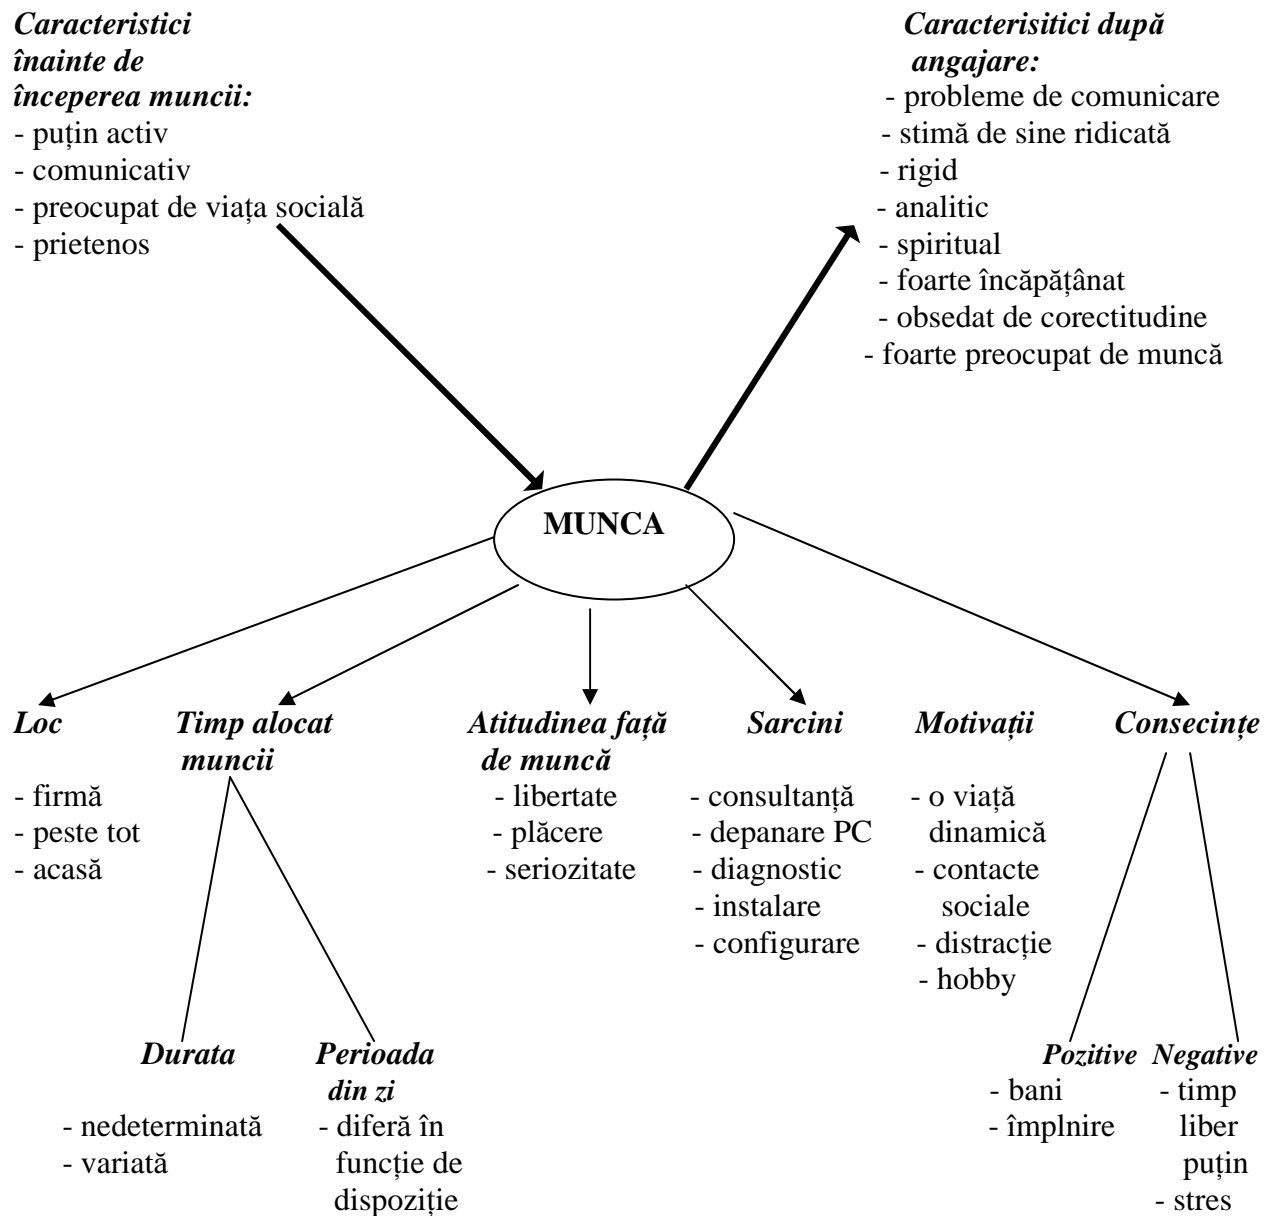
*Caracteristici înainte de începerea muncii:*
- puțin activ
- comunicativ
- preocupat de viața socială
- prietenos

*Caracterisitici după angajare:*
- probleme de comunicare
- stimă de sine ridicată
- rigid
- analitic
- spiritual
- foarte încăpățânat
- obsedat de corectitudine
- foarte preocupat de muncă

**MUNCA**

*Loc*
- firmă
- peste tot
- acasă

*Timp alocat muncii*

*Durata*
- nedeterminată
- variată

*Perioada din zi*
- diferă în funcție de dispoziție

*Atitudinea față de muncă*
- libertate
- plăcere
- seriozitate

*Sarcini*
- consultanță
- depanare PC
- diagnostic
- instalare
- configurare

*Motivații*
- o viață dinamică
- contacte sociale
- distracție
- hobby

*Consecințe*

*Pozitive*
- bani
- împlnire

*Negative*
- timp liber puțin
- stres